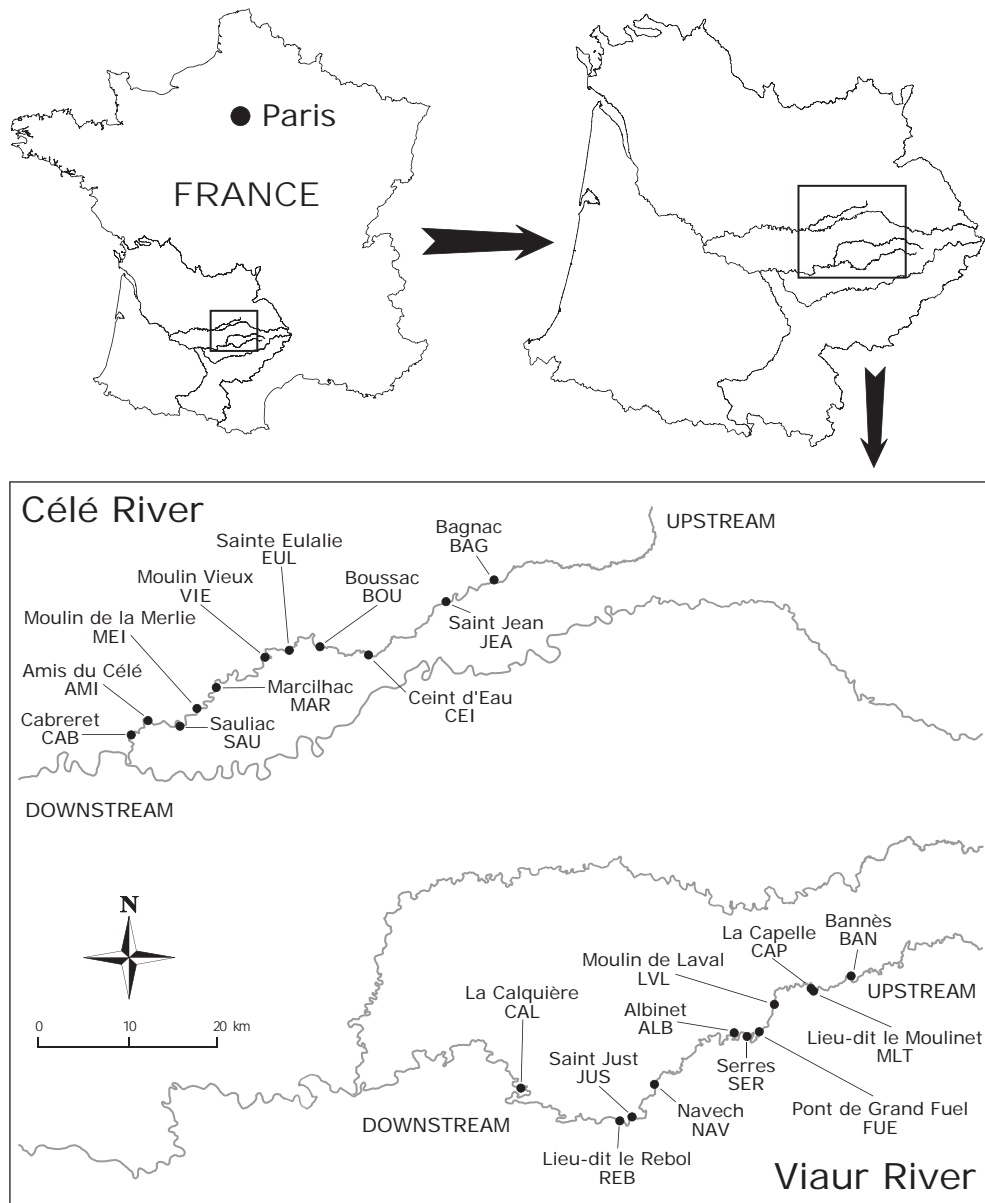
Paris

FRANCE

Célé River

UPSTREAM

Bagnac
BAG

Sainte Eulalie
EUL

Boussac
BOU

Moulin Vieux
VIE

Moulin de la Merlie
MEI

Saint Jean
JEA

Amis du Célé
AMI

Marcilhac
MAR

Ceint d'Eau
CEI

Cabreret
CAB

Sauliac
SAU

DOWNSTREAM

N

0 10 20 km

La Capelle
CAP

Bannès
BAN

Moulin de Laval
LVL

UPSTREAM

La Calquière
CAL

Albinet
ALB

Lieu-dit le Moulinet
MLT

Saint Just
JUS

Serres
SER

Navech
NAV

Pont de Grand Fuel
FUE

DOWNSTREAM

Lieu-dit le Rebol
REB

Viaur River